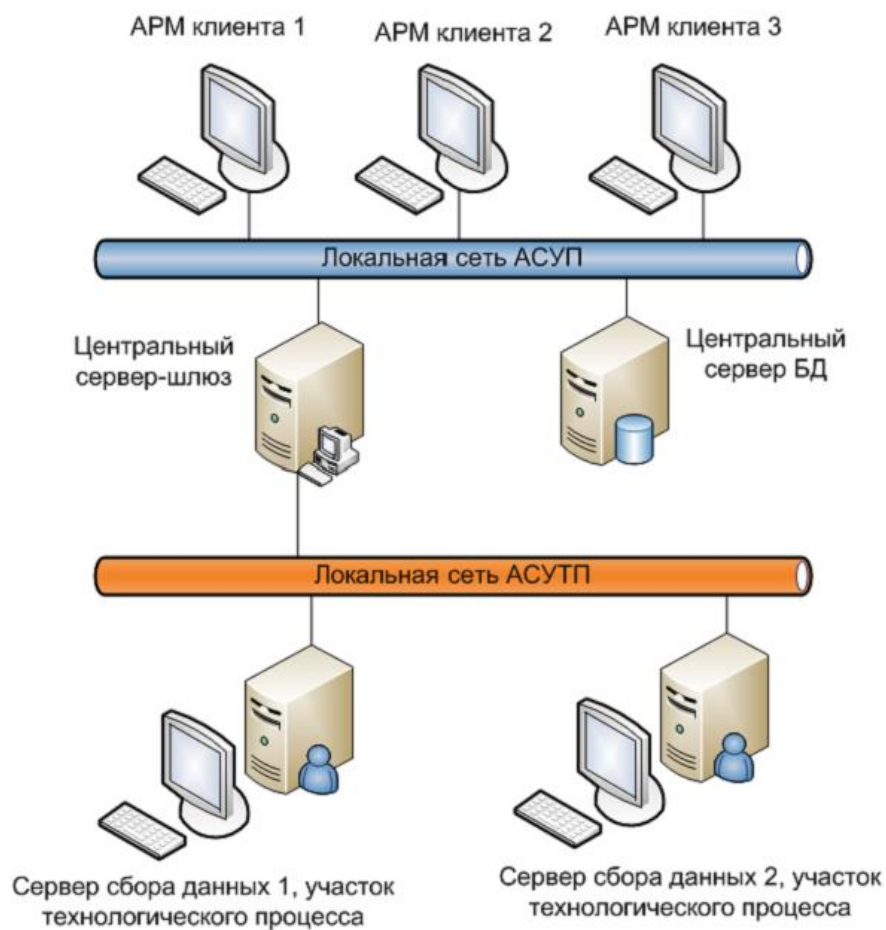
АРМ клиента 1

АРМ клиента 2

АРМ клиента 3

Локальная сеть АСУП

Центральный сервер-шлюз

Центральный сервер БД

Локальная сеть АСУТП

Сервер сбора данных 1, участок технологического процесса

Сервер сбора данных 2, участок технологического процесса